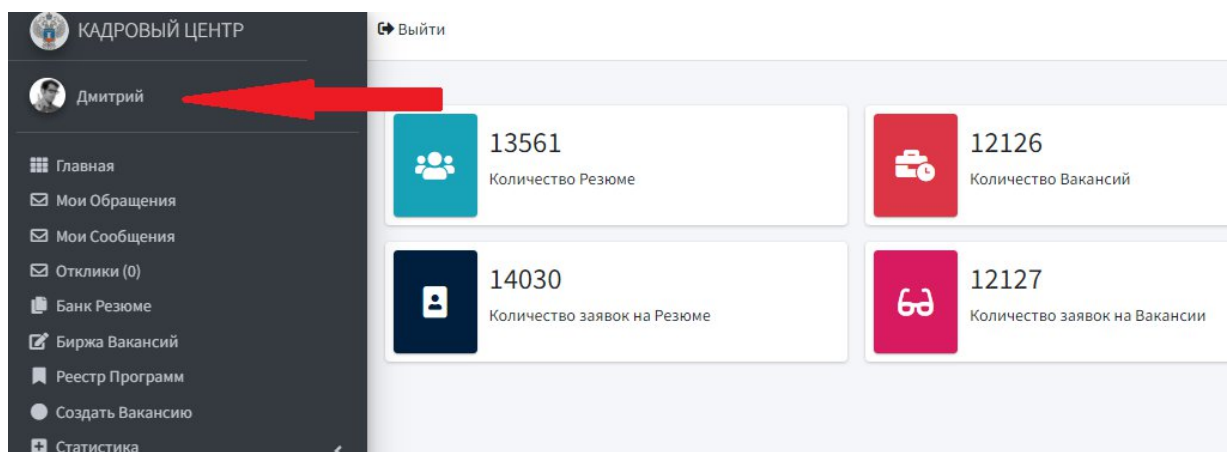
КАДРОВЫЙ ЦЕНТР

Выйти

Дмитрий

Главная
Мои Обращения
Мои Сообщения
Отклики (0)
Банк Резюме
Биржа Вакансий
Реестр Программ
Создать Вакансию
Статистика

13561
Количество Резюме

12126
Количество Вакансий

14030
Количество заявок на Резюме

12127
Количество заявок на Вакансии